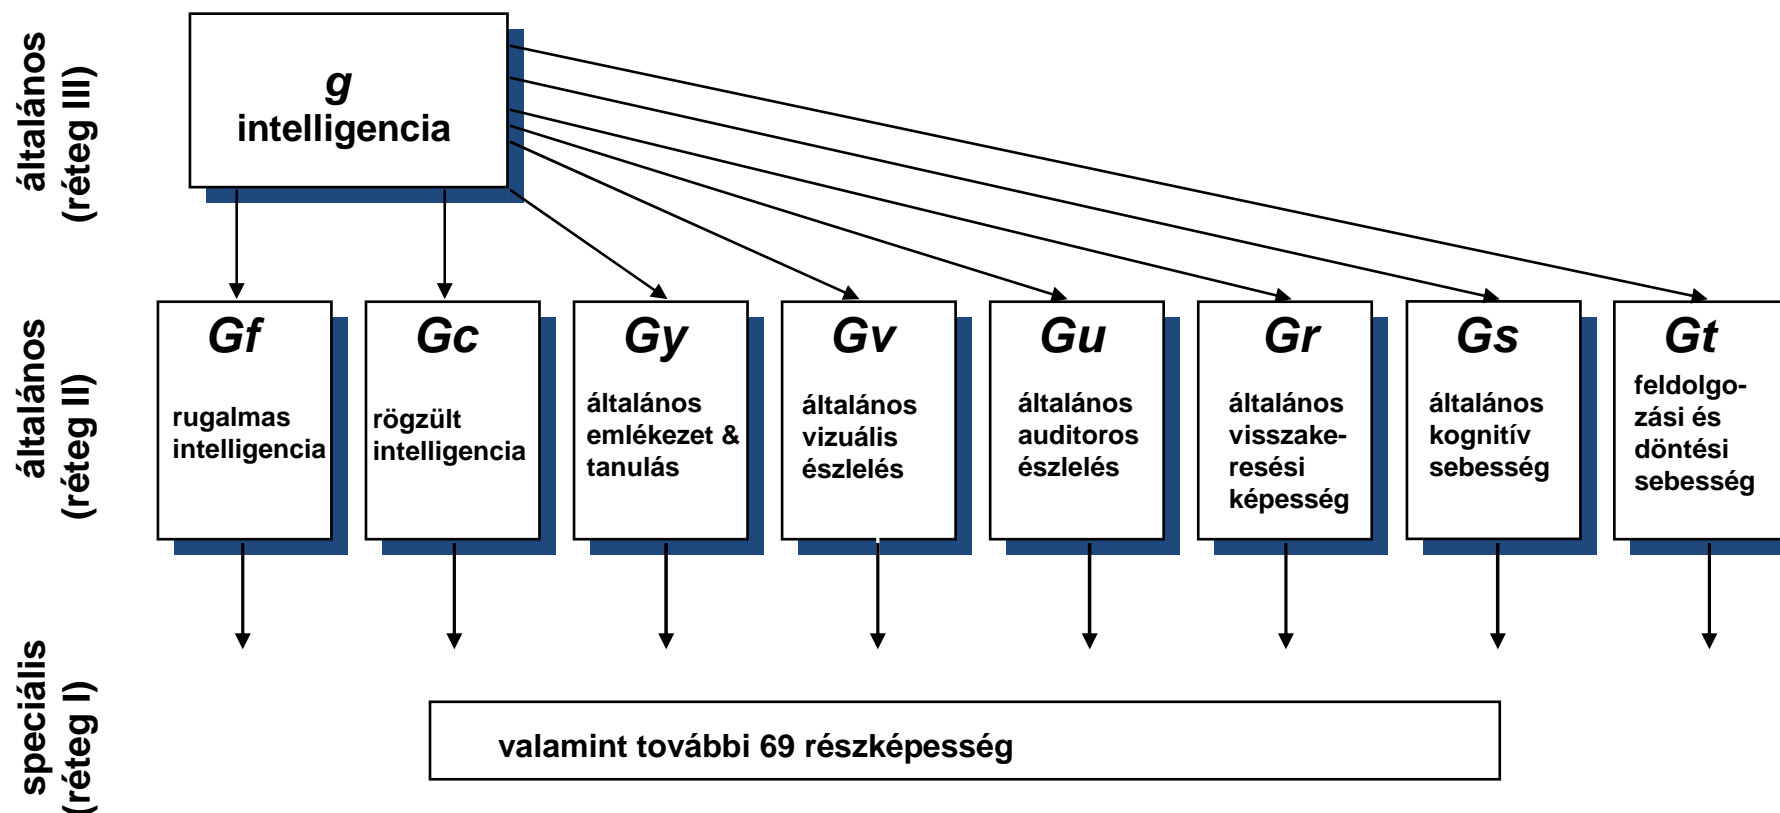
általános (réteg III)

g
intelligencia

általános (réteg II)

Gf
rugalmas intelligencia

Gc
rögzült intelligencia

Gy
általános emlékezet & tanulás

Gv
általános vizuális észlelés

Gu
általános auditoros észlelés

Gr
általános visszakeresési képesség

Gs
általános kognitív sebesség

Gt
feldolgozási és döntési sebesség

speciális (réteg I)

valamint további 69 részképesség